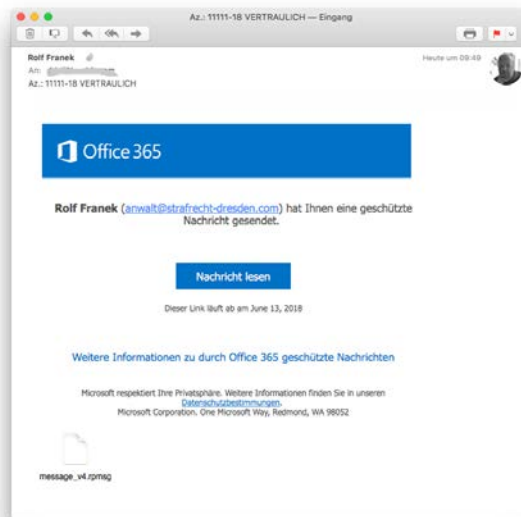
Az.: 11111-18 VERTRAULICH — Eingang

Rolf Franek
An: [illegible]
Az.: 11111-18 VERTRAULICH

Heute um 09:49

Office 365

Rolf Franek (anwalt@strafrecht-dresden.com) hat Ihnen eine geschützte Nachricht gesendet.

Nachricht lesen

Dieser Link läuft ab am June 13, 2018

Weitere Informationen zu durch Office 365 geschützte Nachrichten

Microsoft respektiert Ihre Privatsphäre. Weitere Informationen finden Sie in unseren Datenschutzbestimmungen.
Microsoft Corporation. One Microsoft Way, Redmond, WA 98052

message_v4.rpmsg